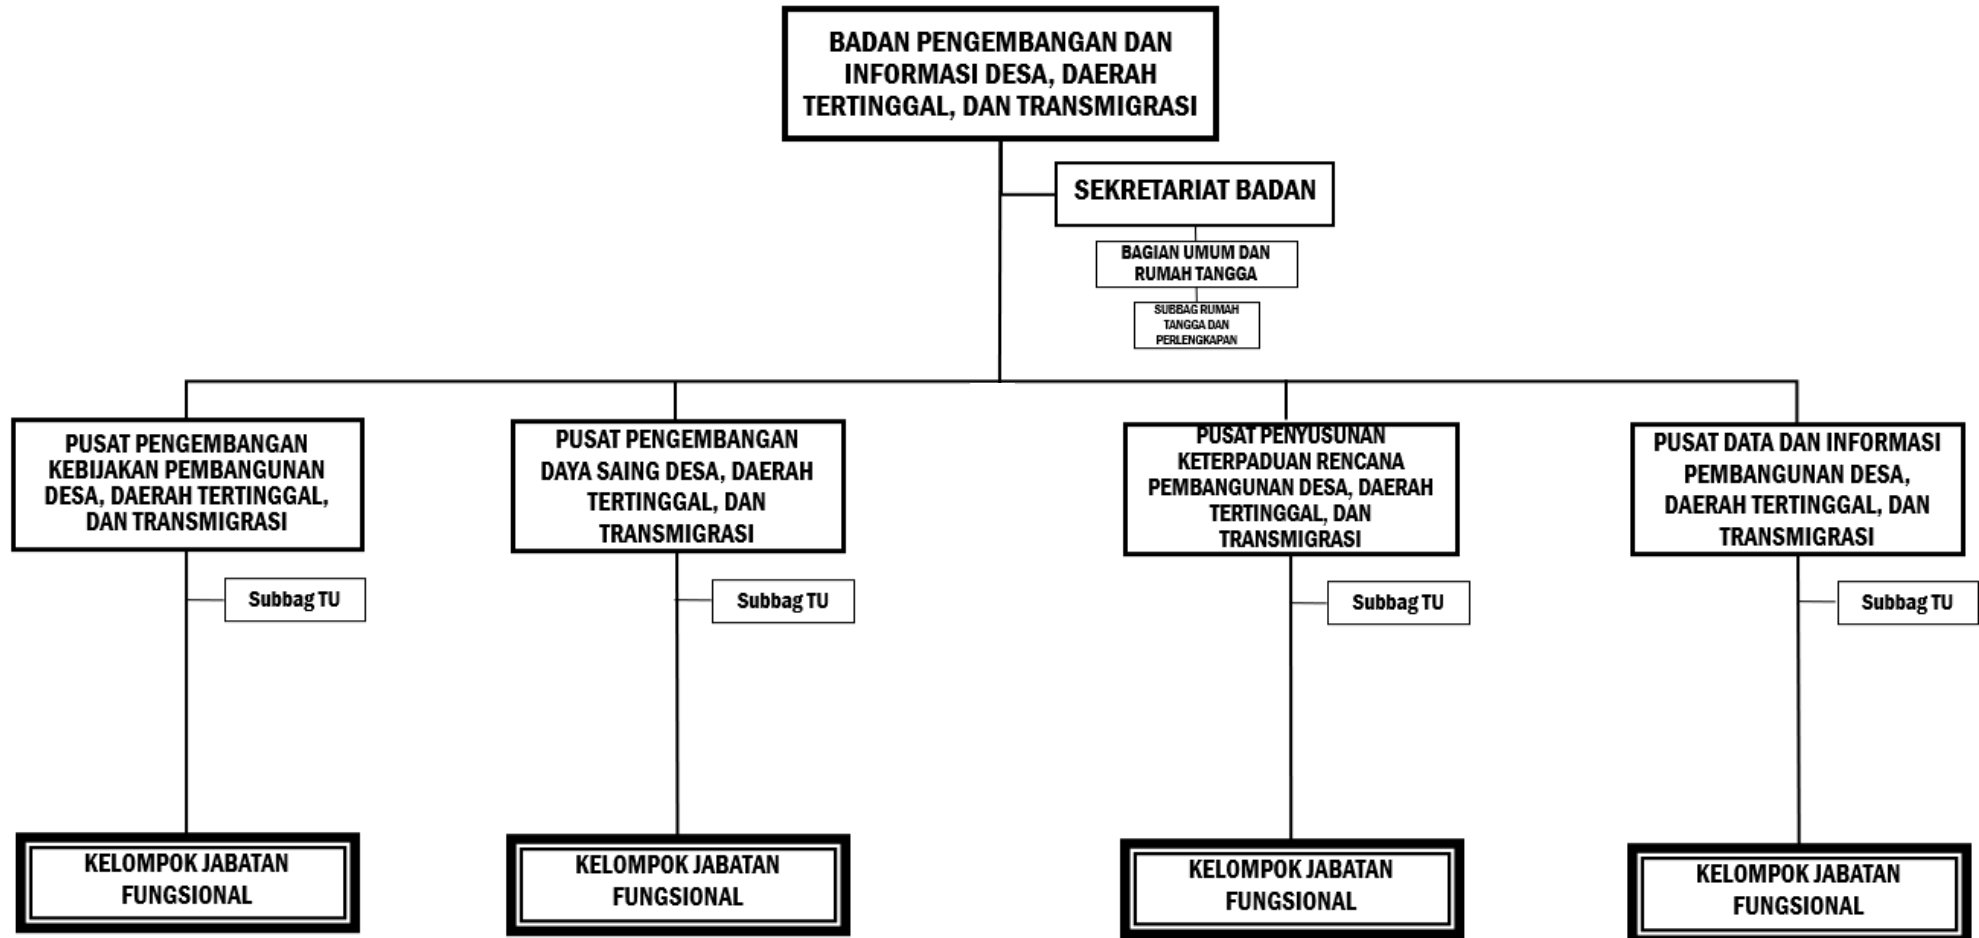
BADAN PENGEMBANGAN DAN INFORMASI DESA, DAERAH TERTINGGAL, DAN TRANSMIGRASI

SEKRETARIAT BADAN

BAGIAN UMUM DAN RUMAH TANGGA

SUBBAG RUMAH TANGGA DAN PERLENGKAPAN

PUSAT PENGEMBANGAN KEBIJAKAN PEMBANGUNAN DESA, DAERAH TERTINGGAL, DAN TRANSMIGRASI

Subbag TU

KELOMPOK JABATAN FUNGSIONAL

PUSAT PENGEMBANGAN DAYA SAING DESA, DAERAH TERTINGGAL, DAN TRANSMIGRASI

Subbag TU

KELOMPOK JABATAN FUNGSIONAL

PUSAT PENYUSUNAN KETERPADUAN RENCANA PEMBANGUNAN DESA, DAERAH TERTINGGAL, DAN TRANSMIGRASI

Subbag TU

KELOMPOK JABATAN FUNGSIONAL

PUSAT DATA DAN INFORMASI PEMBANGUNAN DESA, DAERAH TERTINGGAL, DAN TRANSMIGRASI

Subbag TU

KELOMPOK JABATAN FUNGSIONAL